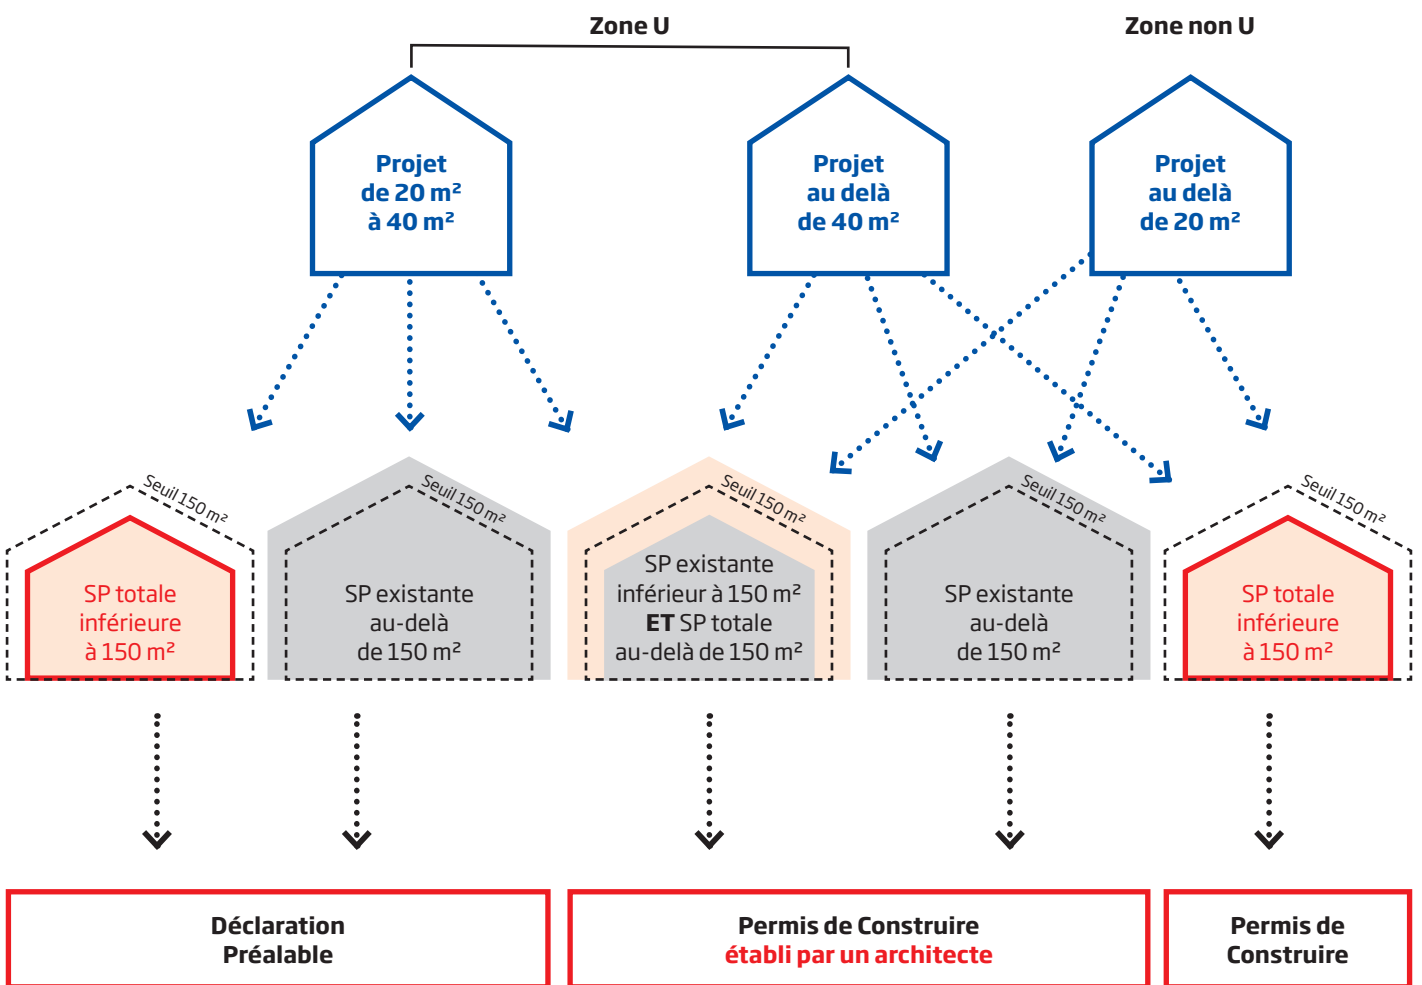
Zone U

Zone non U

Projet de 20 m² à 40 m²

Projet au delà de 40 m²

Projet au delà de 20 m²

Seuil 150 m²

SP totale inférieure à 150 m²

Seuil 150 m²

SP existante au-delà de 150 m²

Seuil 150 m²

SP existante inférieur à 150 m² **ET** SP totale au-delà de 150 m²

Seuil 150 m²

SP existante au-delà de 150 m²

Seuil 150 m²

SP totale inférieure à 150 m²

Déclaration Préalable

Permis de Construire établi par un architecte

Permis de Construire